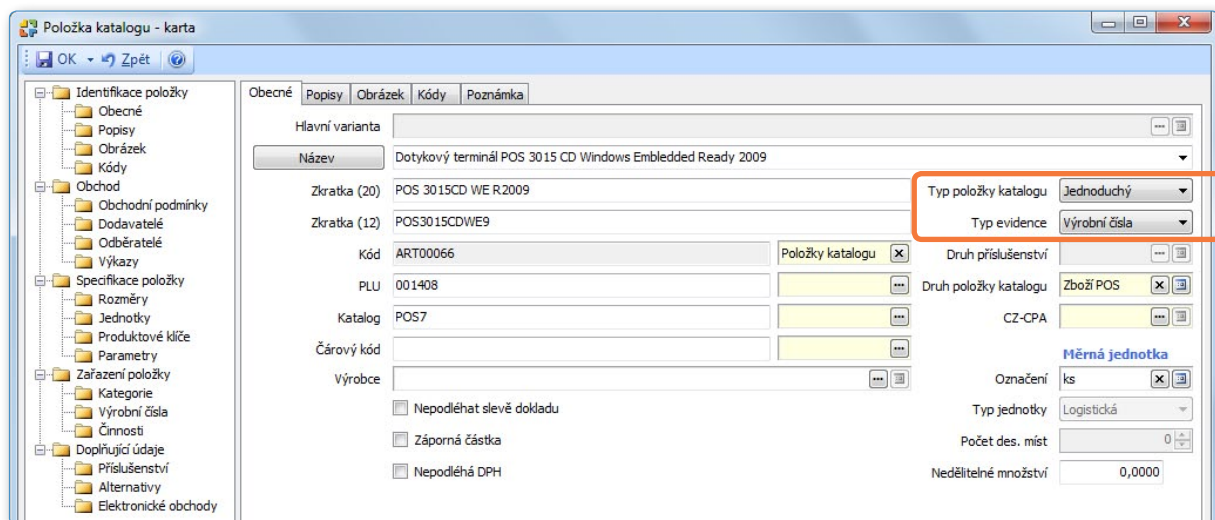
Položka katalogu - karta

OK Zpět

Identifikace položky
Obecné
Popisy
Obrázek
Kódy
Obchod
Obchodní podmínky
Dodavatelé
Odběratelé
Výkazy
Specifikace položky
Rozměry
Jednotky
Produktové klíče
Parametry
Zařazení položky
Kategorie
Výrobní čísla
Činnosti
Doplňující údaje
Příslušenství
Alternativy
Elektronické obchody

Obecné | Popisy | Obrázek | Kódy | Poznámka

Hlavní varianta
Název: Dotykový terminál POS 3015 CD Windows Embledded Ready 2009
Zkratka (20): POS 3015CD WE R2009
Zkratka (12): POS3015CDWE9
Kód: ART00066 Položky katalogu
PLU: 001408
Katalog: POS7
Čárový kód
Výrobce
Nepodléhat slevě dokladu
Záporná částka
Nepodléhá DPH

Typ položky katalogu: Jednoduchý
Typ evidence: Výrobní čísla
Druh příslušenství
Druh položky katalogu: Zboží POS
CZ-CPA
Měrná jednotka
Označení: ks
Typ jednotky: Logistická
Počet des. míst: 0
Nedělitelné množství: 0,0000